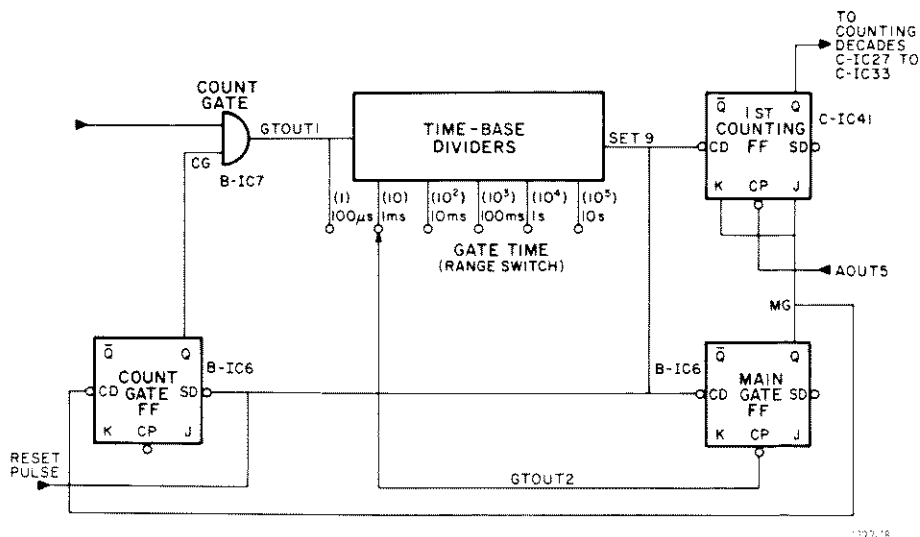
TO COUNTING DECADES C-IC27 TO C-IC33

COUNT GATE

GTOUT1

TIME-BASE DIVIDERS

SET 9

$\bar{Q}$ 1ST COUNTING FF Q

C-IC41

CD SD

K CP J

CG

B-IC7

(1) 100µs

(10) 1ms

($10^2$) 10ms

($10^3$) 100ms

($10^4$) 1s

($10^5$) 10s

GATE TIME (RANGE SWITCH)

AOUT5

MG

$\bar{Q}$ Q

COUNT GATE FF

CD SD

K CP J

B-IC6

B-IC6

$\bar{Q}$ Q

MAIN GATE FF

CD SD

K CP J

RESET PULSE

GTOUT2

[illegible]